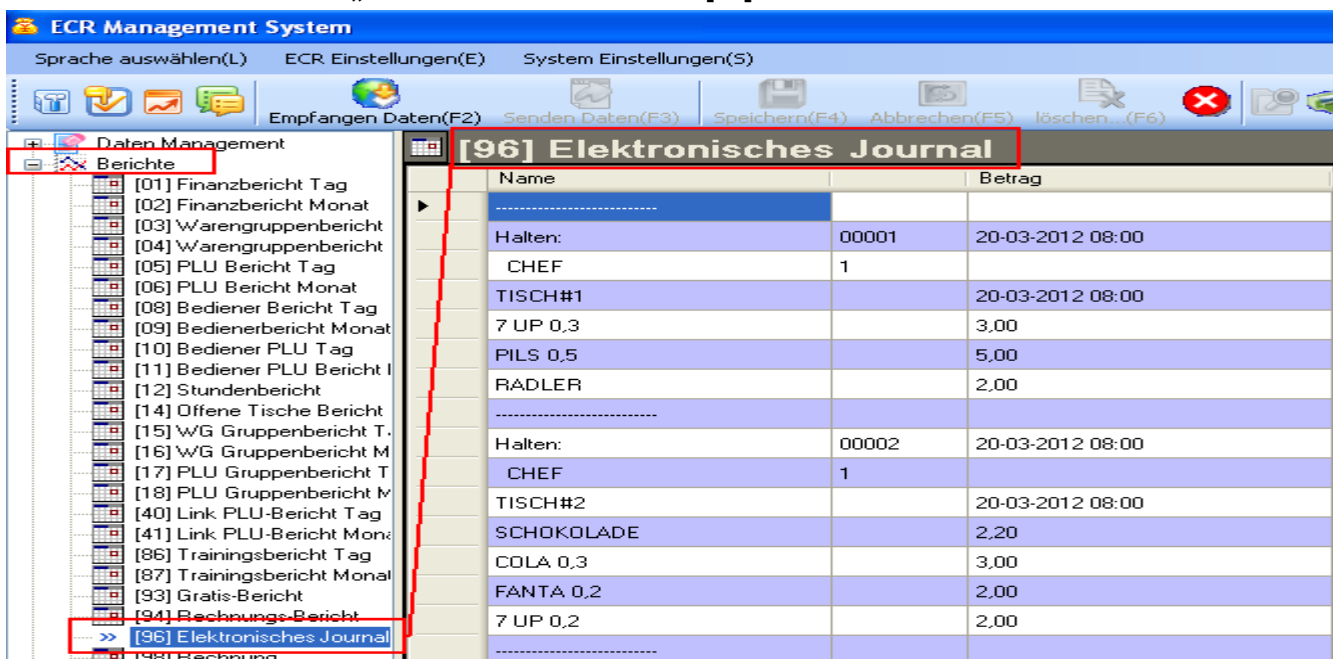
ECR Management System

Sprache auswählen(L) ECR Einstellungen(E) System Einstellungen(S)

Empfangen Daten(F2) Senden Daten(F3) Speichern(F4) Abbrechen(F5) löschen...(F6)

Daten Management
Berichte
[01] Finanzbericht Tag
[02] Finanzbericht Monat
[03] Warengruppenbericht
[04] Warengruppenbericht
[05] PLU Bericht Tag
[06] PLU Bericht Monat
[08] Bediener Bericht Tag
[09] Bedienerbericht Monat
[10] Bediener PLU Tag
[11] Bediener PLU Bericht I
[12] Stundenbericht
[14] Offene Tische Bericht
[15] WG Gruppenbericht T.
[16] WG Gruppenbericht M
[17] PLU Gruppenbericht T
[18] PLU Gruppenbericht M
[40] Link PLU-Bericht Tag
[41] Link PLU-Bericht Mona
[86] Trainingsbericht Tag
[87] Trainingsbericht Monat
[93] Gratis-Bericht
[94] Rechnungs-Bericht
>> [96] Elektronisches Journal
[98] Rechnung

[96] Elektronisches Journal

| Name | | Betrag |
|---|---|---|
| -------------------------- | | |
| Halten: | 00001 | 20-03-2012 08:00 |
| CHEF | 1 | |
| TISCH#1 | | 20-03-2012 08:00 |
| 7 UP 0,3 | | 3,00 |
| PILS 0,5 | | 5,00 |
| RADLER | | 2,00 |
| -------------------------- | | |
| Halten: | 00002 | 20-03-2012 08:00 |
| CHEF | 1 | |
| TISCH#2 | | 20-03-2012 08:00 |
| SCHOKOLADE | | 2,20 |
| COLA 0,3 | | 3,00 |
| FANTA 0,2 | | 2,00 |
| 7 UP 0,2 | | 2,00 |
| -------------------------- | | |